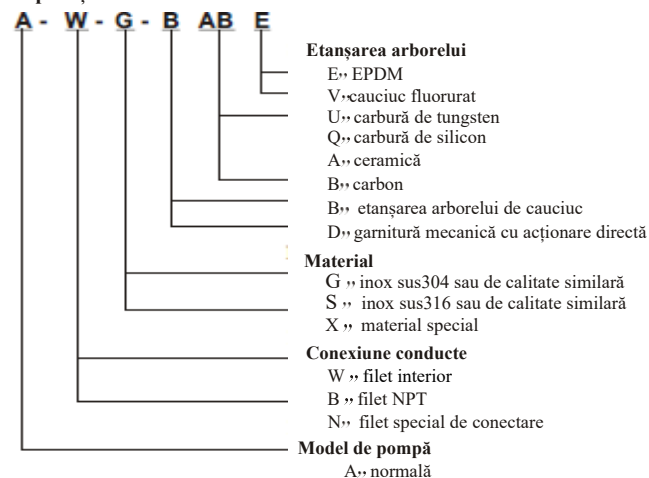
A - W - G - B AB E

Etanșarea arborelui
E,, EPDM
V,,cauciuc fluorurat
U,, carbură de tungsten
Q,, carbură de silicon
A,, ceramică
B,, carbon
B,, etanșarea arborelui de cauciuc
D,, garnitură mecanică cu acționare directă

Material
G ,, inox sus304 sau de calitate similară
S ,, inox sus316 sau de calitate similară
X ,, material special

Conexiune conducte
W ,, filet interior
B ,, filet NPT
N,, filet special de conectare

Model de pompă
A,, normală